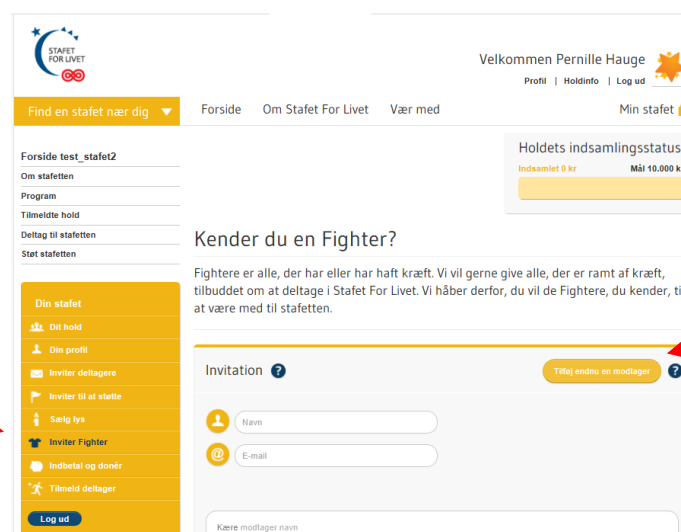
STAFET FOR LIVET

Velkommen Pernille Hauge

Profil | Holdinfo | Log ud

Find en stafet nær dig

Forside

Om Stafet For Livet

Vær med

Min stafet

Forside test_stafet2

Om stafetten

Program

Tilmeldte hold

Deltag til stafetten

Støt stafetten

Holdets indsamlingsstatus

Indsamlet 0 kr

Mål 10.000 k

Kender du en Fighter?

Fightere er alle, der har eller har haft kræft. Vi vil gerne give alle, der er ramt af kræft, tilbuddet om at deltage i Stafet For Livet. Vi håber derfor, du vil de Fightere, du kender, ti at være med til stafetten.

Din stafet

Dit hold

Din profil

Inviter deltagere

Inviter til at støtte

Sælg lys

Inviter Fighter

Indbetal og donér

Tilmeld deltager

Log ud

Invitation

Tilføj endnu en modtager

Navn

E-mail

Kære modtager navn